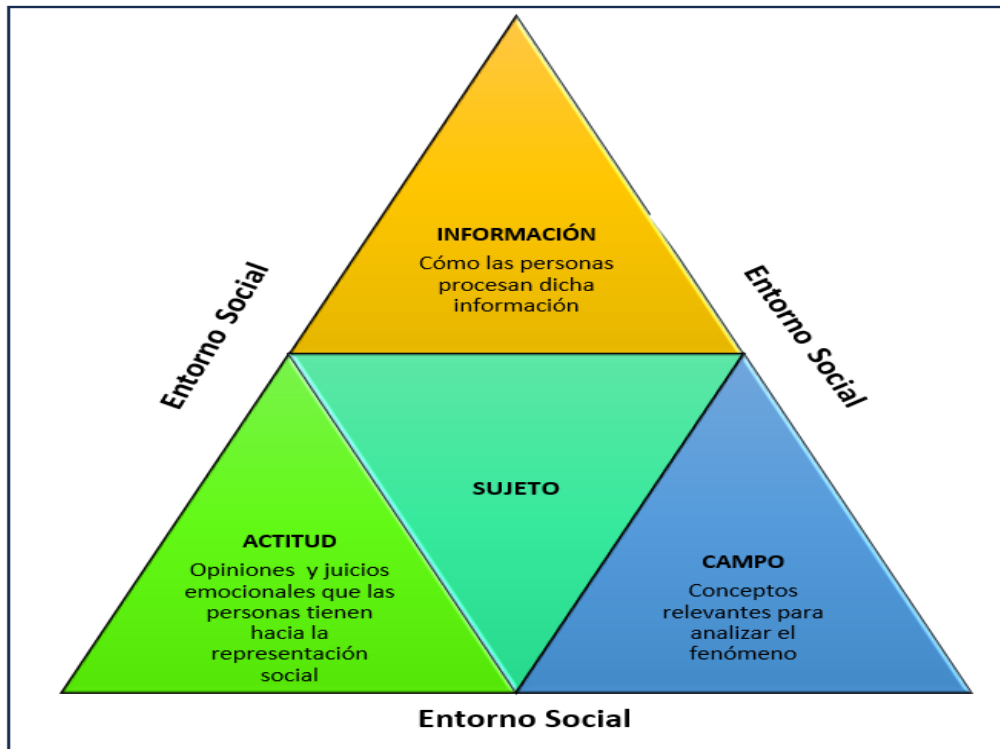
INFORMACIÓN
Cómo las personas procesan dicha información

Entorno Social

Entorno Social

SUJETO

ACTITUD
Opiniones y juicios emocionales que las personas tienen hacia la representación social

CAMPO
Conceptos relevantes para analizar el fenómeno

Entorno Social